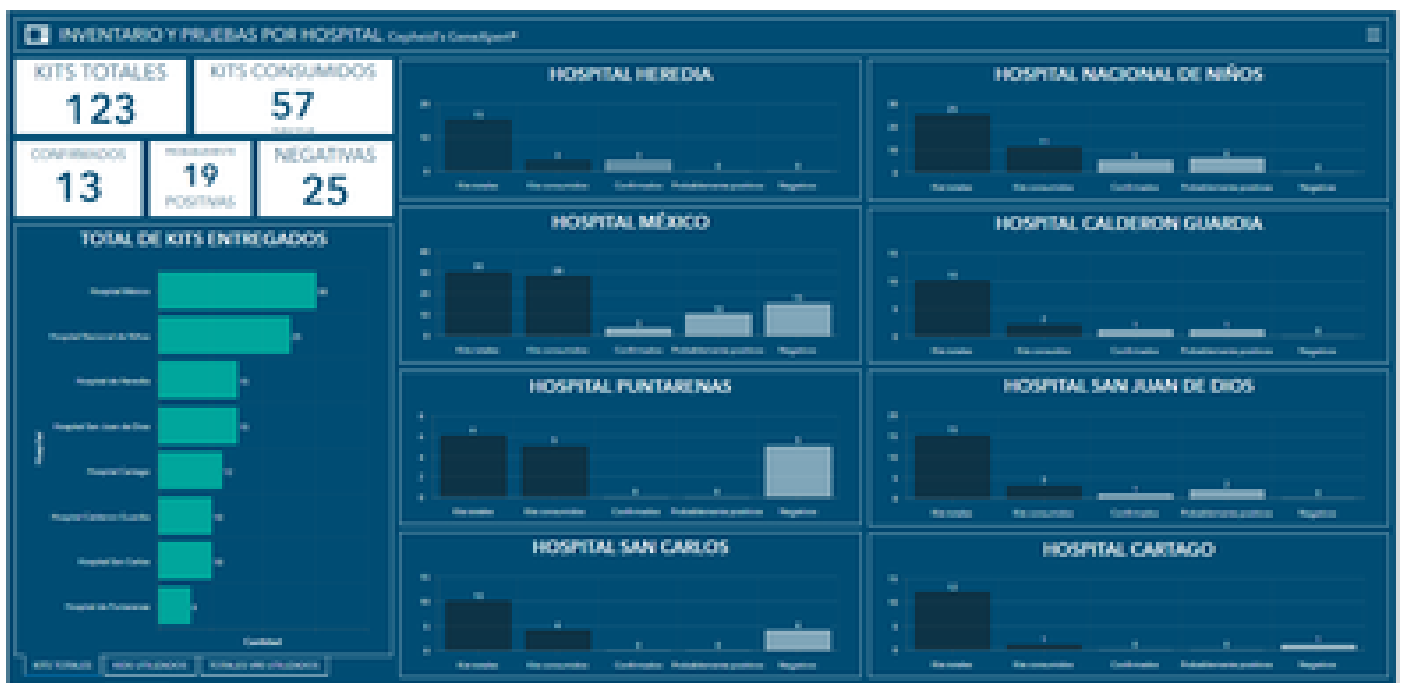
INVENTARIO Y PRUEBAS POR HOSPITAL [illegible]

KITS TOTALES
123

KITS CONSUMIDOS
57
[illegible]

CONFIRMADOS
13

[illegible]
19
POSITIVAS

NEGATIVAS
25

TOTAL DE KITS ENTREGADOS

Hospital México
Hospital Nacional de Niños
Hospital de Heredia
Hospital San Juan de Dios
Hospital Cartago
Hospital Calderon Guardia
Hospital San Carlos
Hospital de Puntarenas

Cantidad

HOSPITAL HEREDIA
Kits totales
Kits consumidos
Confirmados
Probablemente positivo
Negativo

HOSPITAL NACIONAL DE NIÑOS
Kits totales
Kits consumidos
Confirmados
Probablemente positivo
Negativo

HOSPITAL MÉXICO
Kits totales
Kits consumidos
Confirmados
Probablemente positivo
Negativo

HOSPITAL CALDERON GUARDIA
Kits totales
Kits consumidos
Confirmados
Probablemente positivo
Negativo

HOSPITAL PUNTARENAS
Kits totales
Kits consumidos
Confirmados
Probablemente positivo
Negativo

HOSPITAL SAN JUAN DE DIOS
Kits totales
Kits consumidos
Confirmados
Probablemente positivo
Negativo

HOSPITAL SAN CARLOS
Kits totales
Kits consumidos
Confirmados
Probablemente positivo
Negativo

HOSPITAL CARTAGO
Kits totales
Kits consumidos
Confirmados
Probablemente positivo
Negativo

KITS TOTALES | KITS UTILIZADOS | TOTALES VRS UTILIZADOS